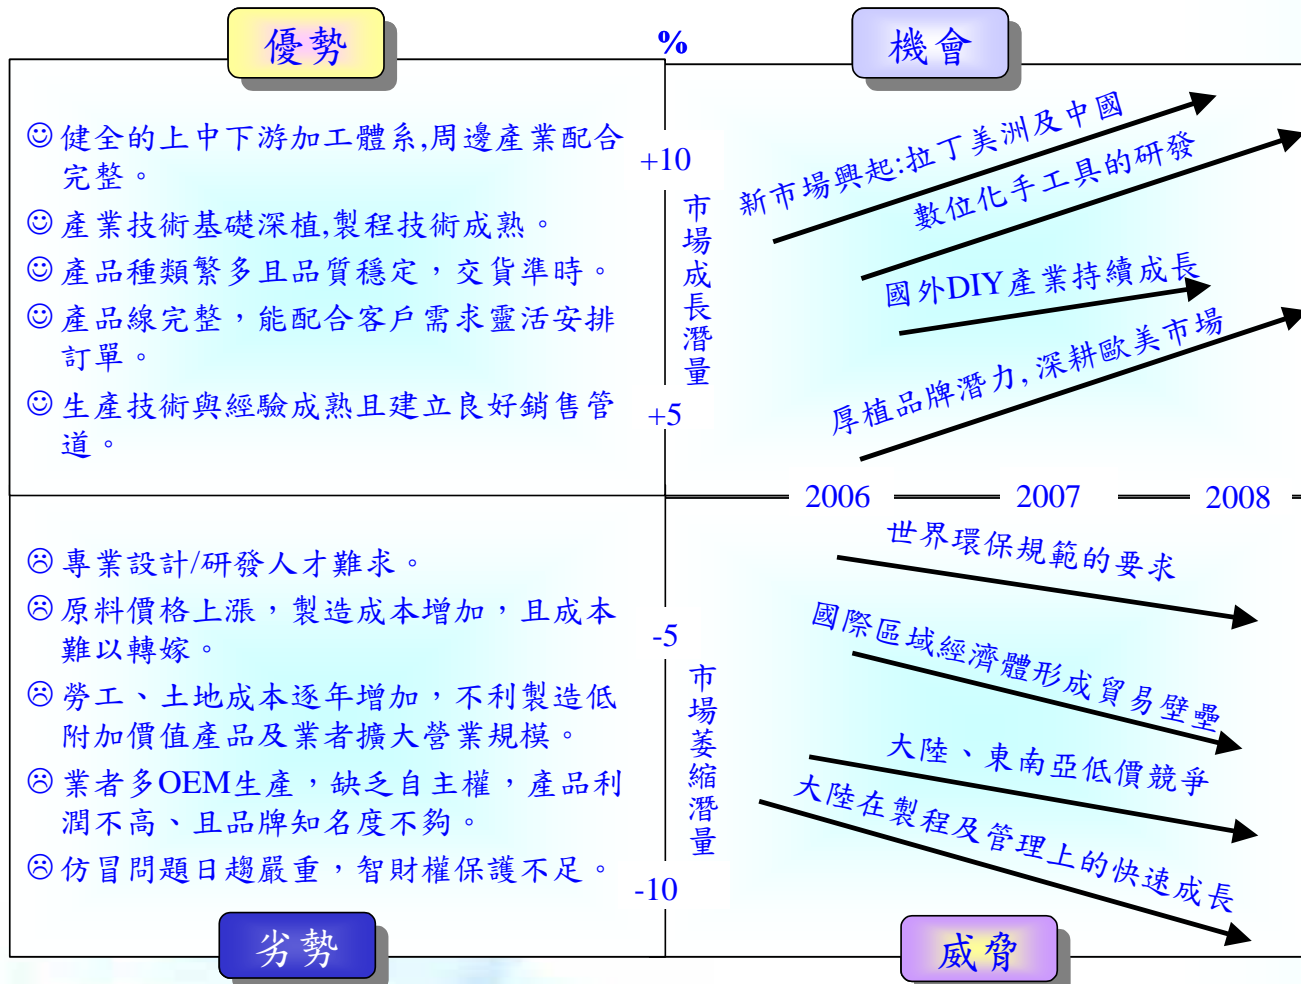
優勢

%

機會

☺ 健全的上中下游加工體系,周邊產業配合完整。

☺ 產業技術基礎深植,製程技術成熟。

☺ 產品種類繁多且品質穩定，交貨準時。

☺ 產品線完整，能配合客戶需求靈活安排訂單。

☺ 生產技術與經驗成熟且建立良好銷售管道。

+10

市場成長潛量

+5

新市場興起:拉丁美洲及中國

數位化手工具的研發

國外DIY產業持續成長

厚植品牌潛力，深耕歐美市場

2006

2007

2008

☹ 專業設計/研發人才難求。

☹ 原料價格上漲，製造成本增加，且成本難以轉嫁。

☹ 勞工、土地成本逐年增加，不利製造低附加價值產品及業者擴大營業規模。

☹ 業者多OEM生產，缺乏自主權，產品利潤不高、且品牌知名度不夠。

☹ 仿冒問題日趨嚴重，智財權保護不足。

-5

市場萎縮潛量

-10

世界環保規範的要求

國際區域經濟體形成貿易壁壘

大陸、東南亞低價競爭

大陸在製程及管理上的快速成長

劣勢

威脅